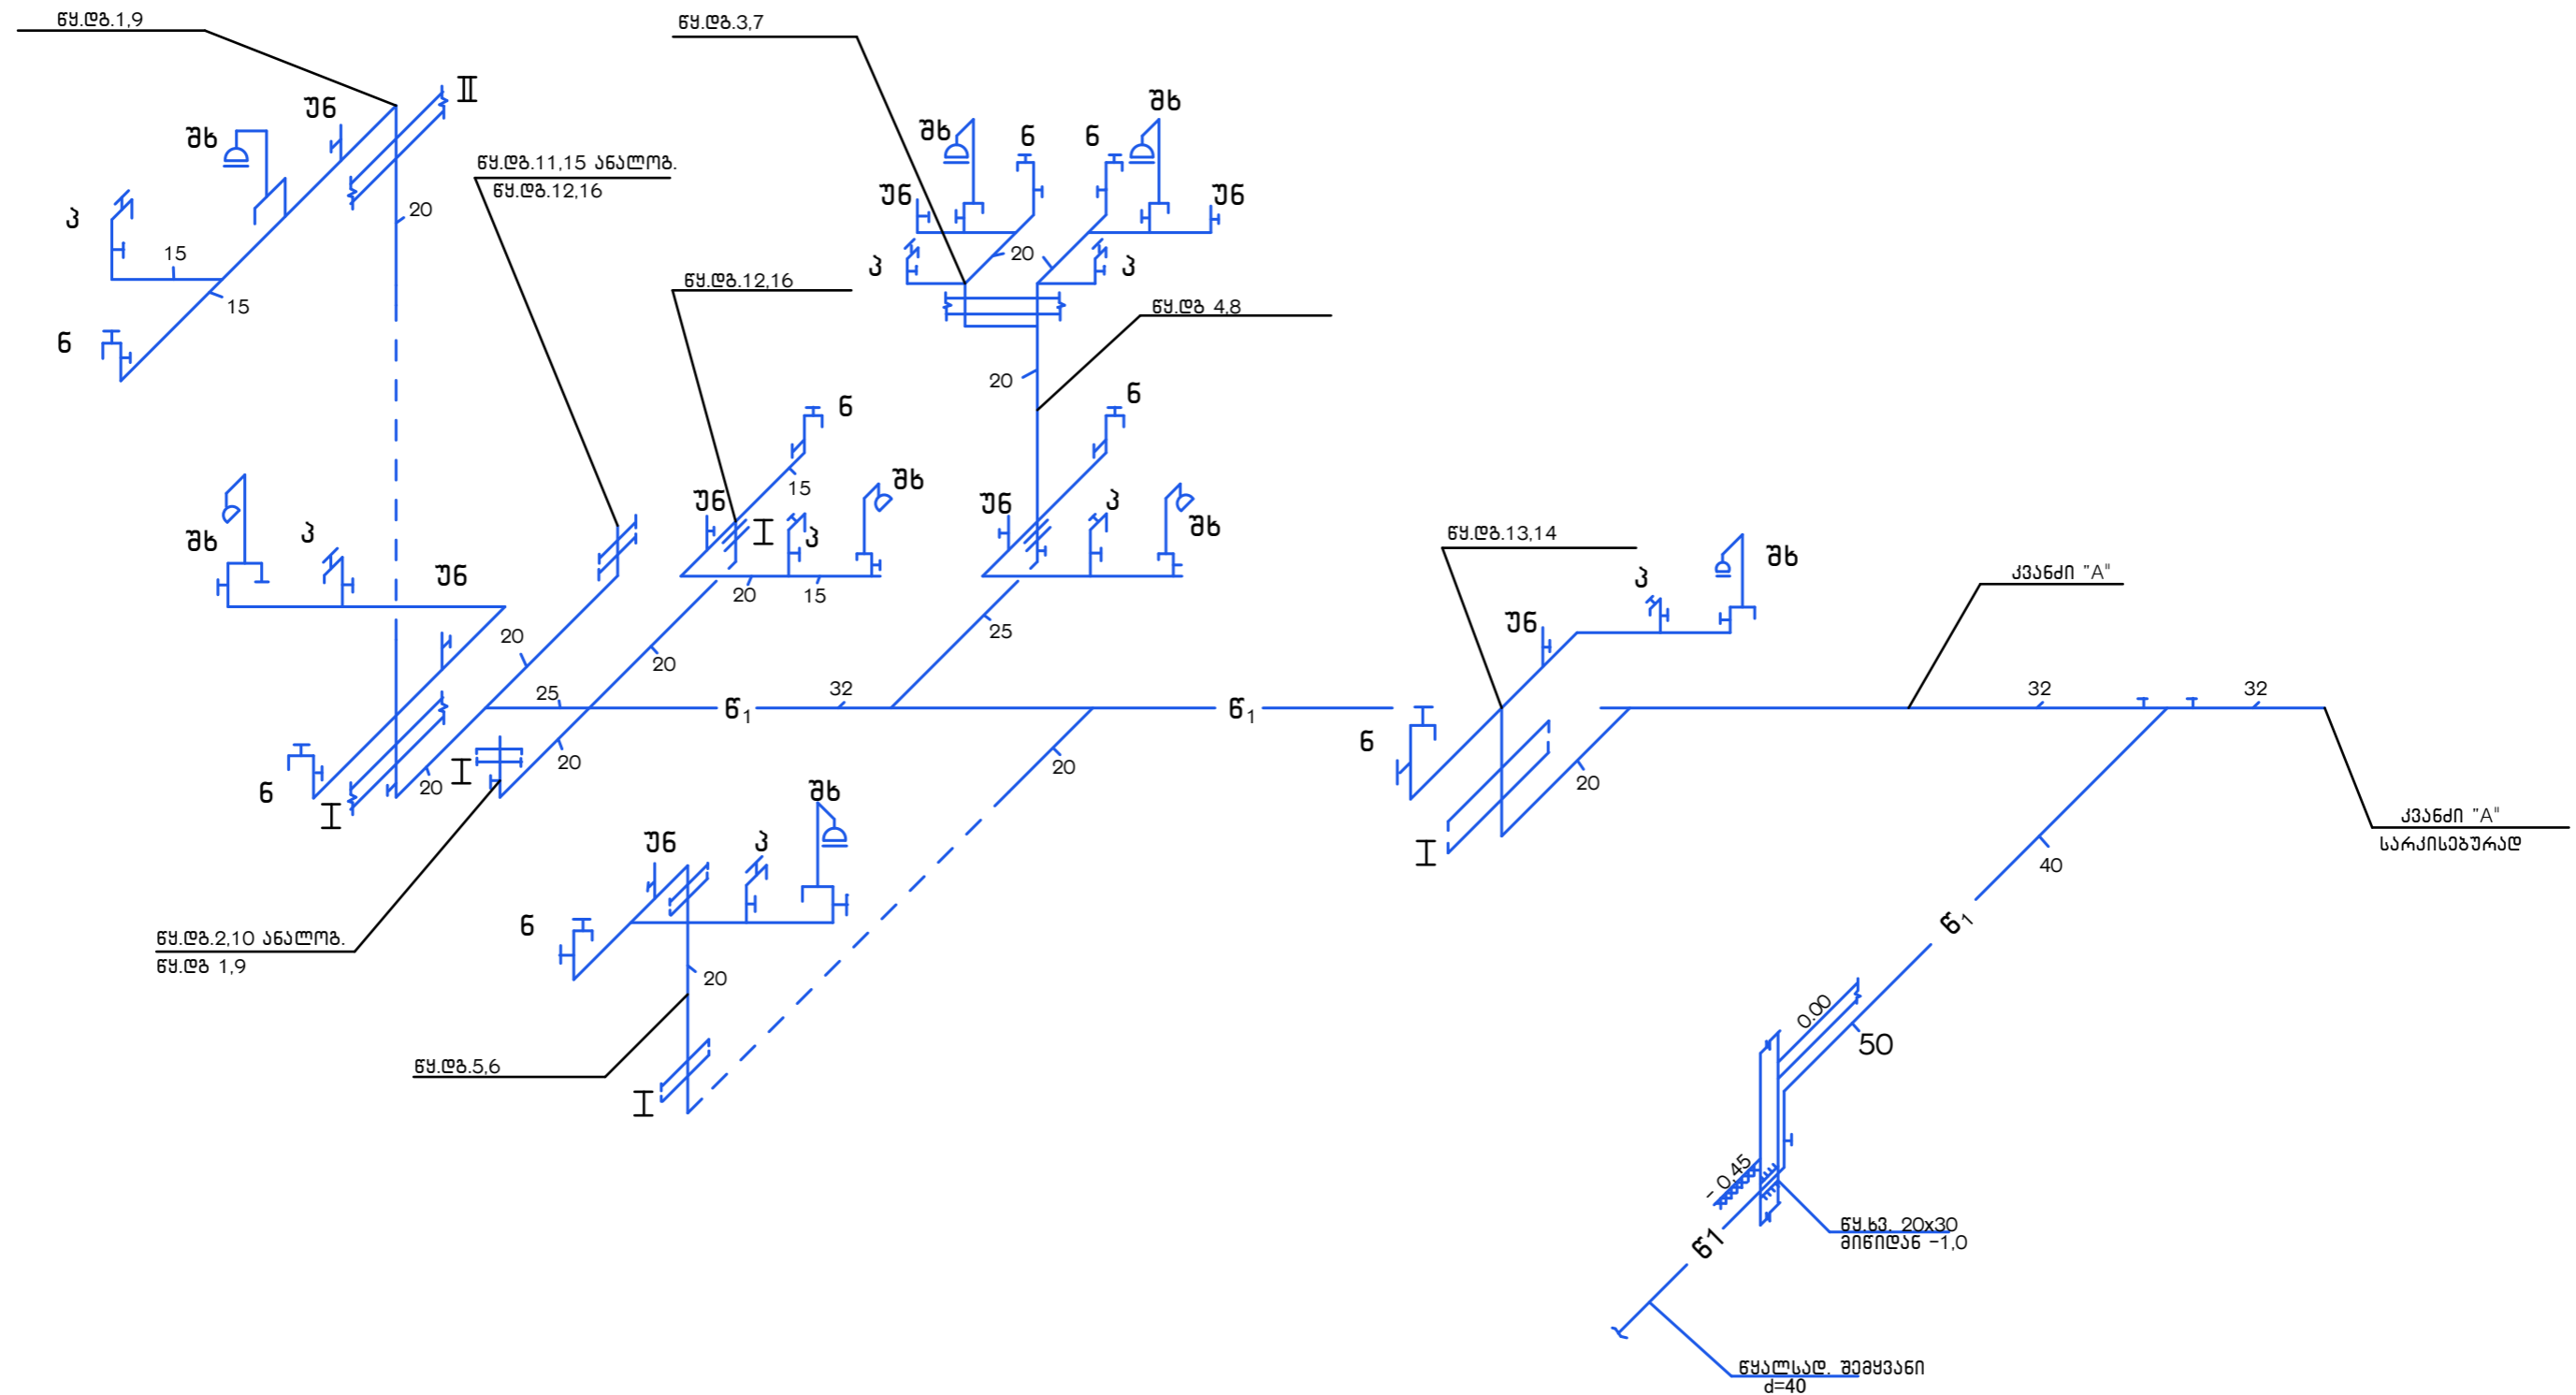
წყ.დგ.1,9

II

უნ

შხ

20

კ

15

15

ნ

წყ.დგ.11,15 ანალოგ.
წყ.დგ.12,16

წყ.დგ.3,7

შხ

შხ

ნ

ნ

უნ

უნ

20

კ

კ

წყ.დგ.12,16

წყ.დგ 4,8

20

ნ

ნ

15

შხ

უნ

უნ

I

კ

კ

შხ

შხ

კ

20

15

უნ

20

25

20

20

25

$წ_1$

32

$წ_1$

ნ

20

I

20

20

I

ნ

შხ

უნ

კ

ნ

20

წყ.დგ.2,10 ანალოგ.
წყ.დგ 1,9

წყ.დგ.5,6

I

წყ.დგ.13,14

შხ

კ

უნ

კავშირი "A"

32

32

ნ

20

I

კავშირი "A"
სარკისებურად

40

$წ_1$

0.00

50

-0.45

წყ.ხვ. 20x30
მიწიდან -1,0

წ1

წყალსად. შემყვანი
d=40